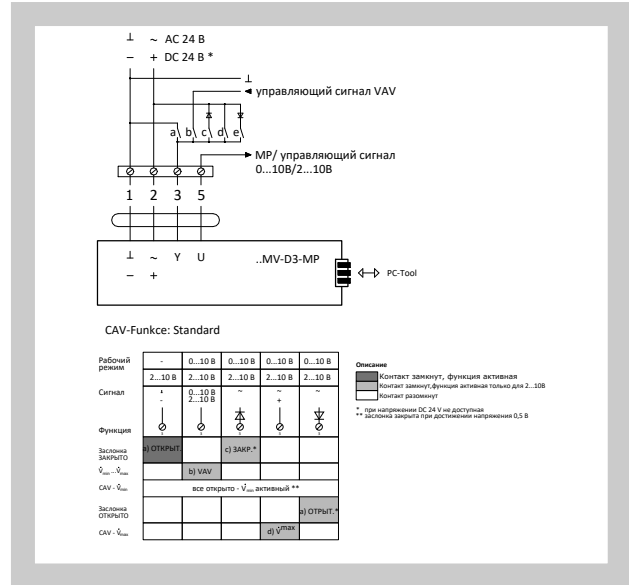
⊥ ~ AC 24 B
– + DC 24 B *

⊥
◄ управляющий сигнал VAV

a b c d e

► MP/ управляющий сигнал 0...10B/2...10B

1 2 3 5

⊥ ~ Y U
– +

..MV-D3-MP

PC-Tool

CAV-Funkce: Standard

| Рабочий режим | - | 0...10 B | 0...10 B | 0...10 B | 0...10 B |
|---|---|---|---|---|---|
| | 2...10 B | 2...10 B | 2...10 B | 2...10 B | 2...10 B |
| Сигнал | | 0...10 B 2...10 B | ~ | ~ + | ~ |
| Функция | | | | | |
| Заслонка ЗАКРЫТО | a) ОТКРЫТ. | | c) ЗАКР.* | | |
| $\dot{V}_{min}$ ... $\dot{V}_{max}$ | | b) VAV | | | |
| CAV - $\dot{V}_{min}$ | все открыто - $\dot{V}_{min}$ активный ** | | | | |
| Заслонка ОТКРЫТО | | | | | a) ОТРЫТ.* |
| CAV - $\dot{V}_{max}$ | | | | d) $\dot{V}^{max}$ | |

Описание
Контакт замкнут, функция активная
Контакт замкнут,функция активная только для 2...10B
Контакт разомкнут

* при напряжении DC 24 V не доступная
** заслонка закрыта при достижении напряжения 0,5 B